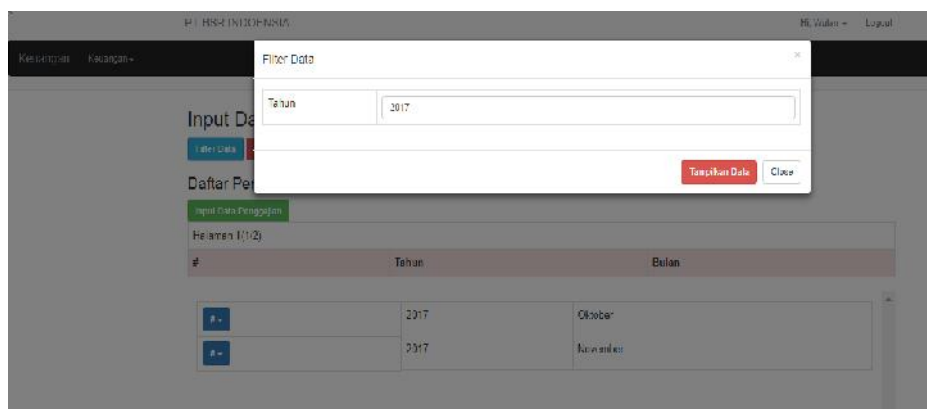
PT BSS INDONESIA

Hi, Wulan ▾ Logout

Keuangan Keuangan ▾

Input Da

Filter Data

Daftar Pe

Input Data Penggajian

Halaman 1(1/2)

| # | Tahun | Bulan |
|---|---|---|

| # ▾ | 2017 | Oktober |
|---|---|---|
| # ▾ | 2017 | November |

Filter Data

×

Tahun

2017

Tampilkan Data

Close